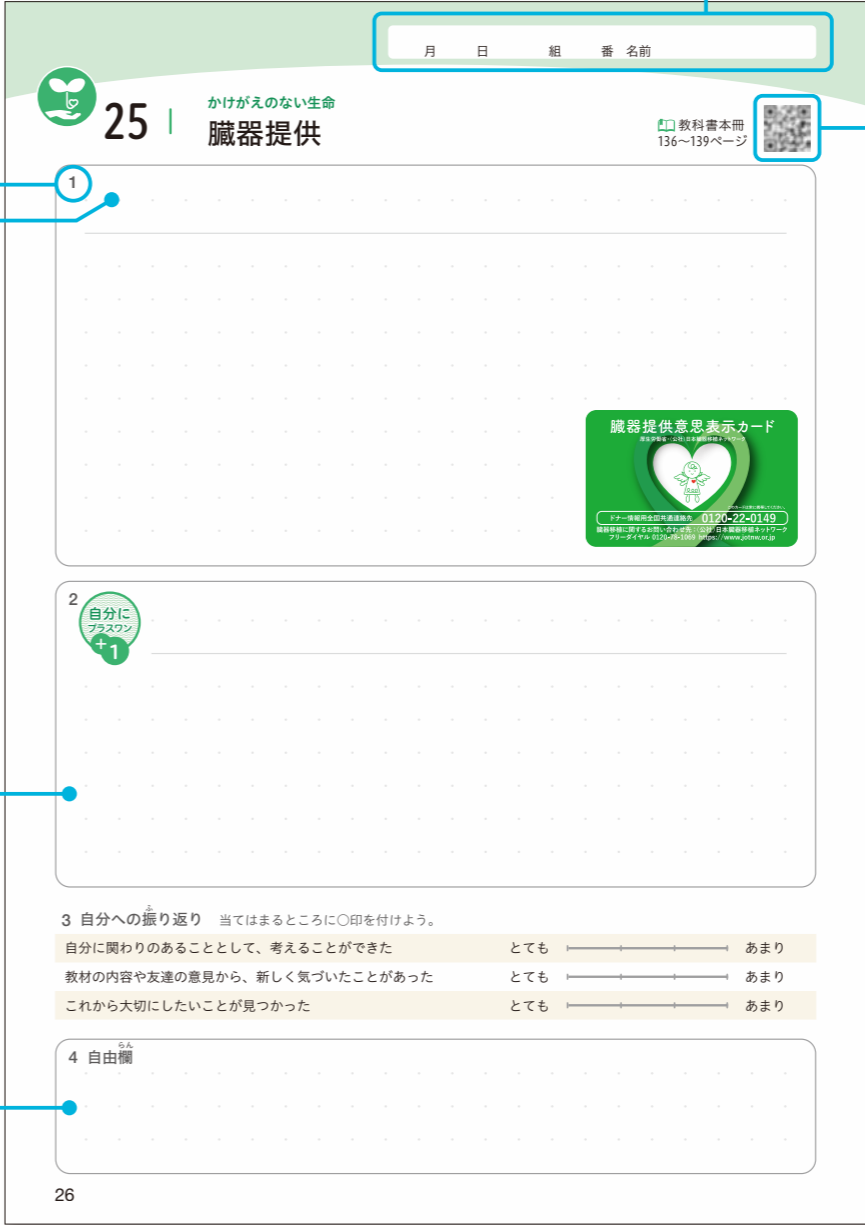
月　日　組　番　名前

25 かけがえのない生命
臓器提供

教科書本冊
136～139ページ

1

臓器提供意思表示カード
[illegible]
ドナー情報用全国共通連絡先 0120-22-0149
臓器移植に関するお問い合わせ先：(公社)日本臓器移植ネットワーク
フリーダイヤル 0120-78-1069 https://www.jotnw.or.jp

2
自分にプラスワン +1

3 自分への振り返り　当てはまるところに○印を付けよう。

| | | | |
|---|---|---|---|
| 自分に関わりのあることとして、考えることができた | とても | | あまり |
| 教材の内容や友達の意見から、新しく気づいたことがあった | とても | | あまり |
| これから大切にしたいことが見つかった | とても | | あまり |

4 自由欄

26